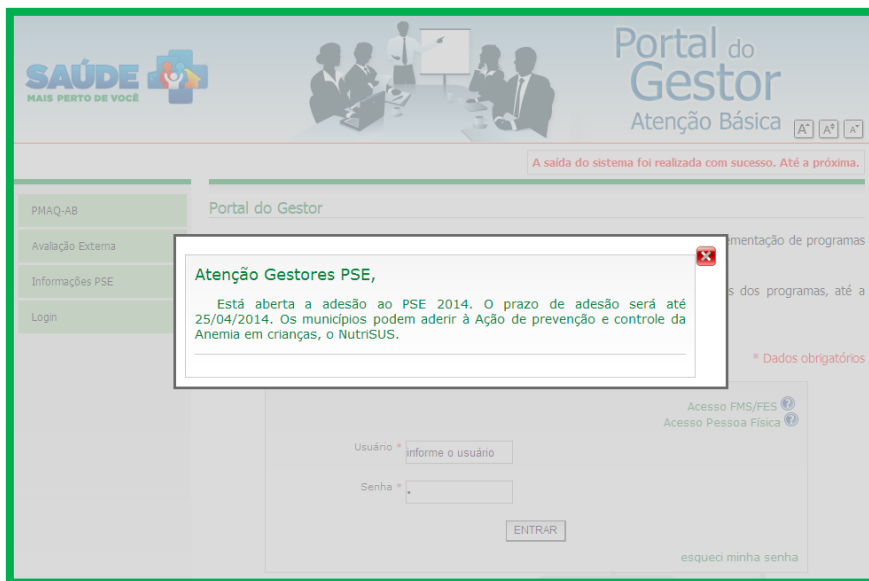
SAÚDE
MAIS PERTO DE VOCÊ

Portal do Gestor
Atenção Básica

A⁺ A² A⁻

A saída do sistema foi realizada com sucesso. Até a próxima.

PMAQ-AB
Avaliação Externa
Informações PSE
Login

Portal do Gestor

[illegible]ementação de programas

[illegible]s dos programas, até a

Atenção Gestores PSE,

Está aberta a adesão ao PSE 2014. O prazo de adesão será até 25/04/2014. Os municípios podem aderir à Ação de prevenção e controle da Anemia em crianças, o NutriSUS.

* Dados obrigatórios

Acesso FMS/FES
Acesso Pessoa Física

Usuário * informe o usuário

Senha * •

ENTRAR

esqueci minha senha